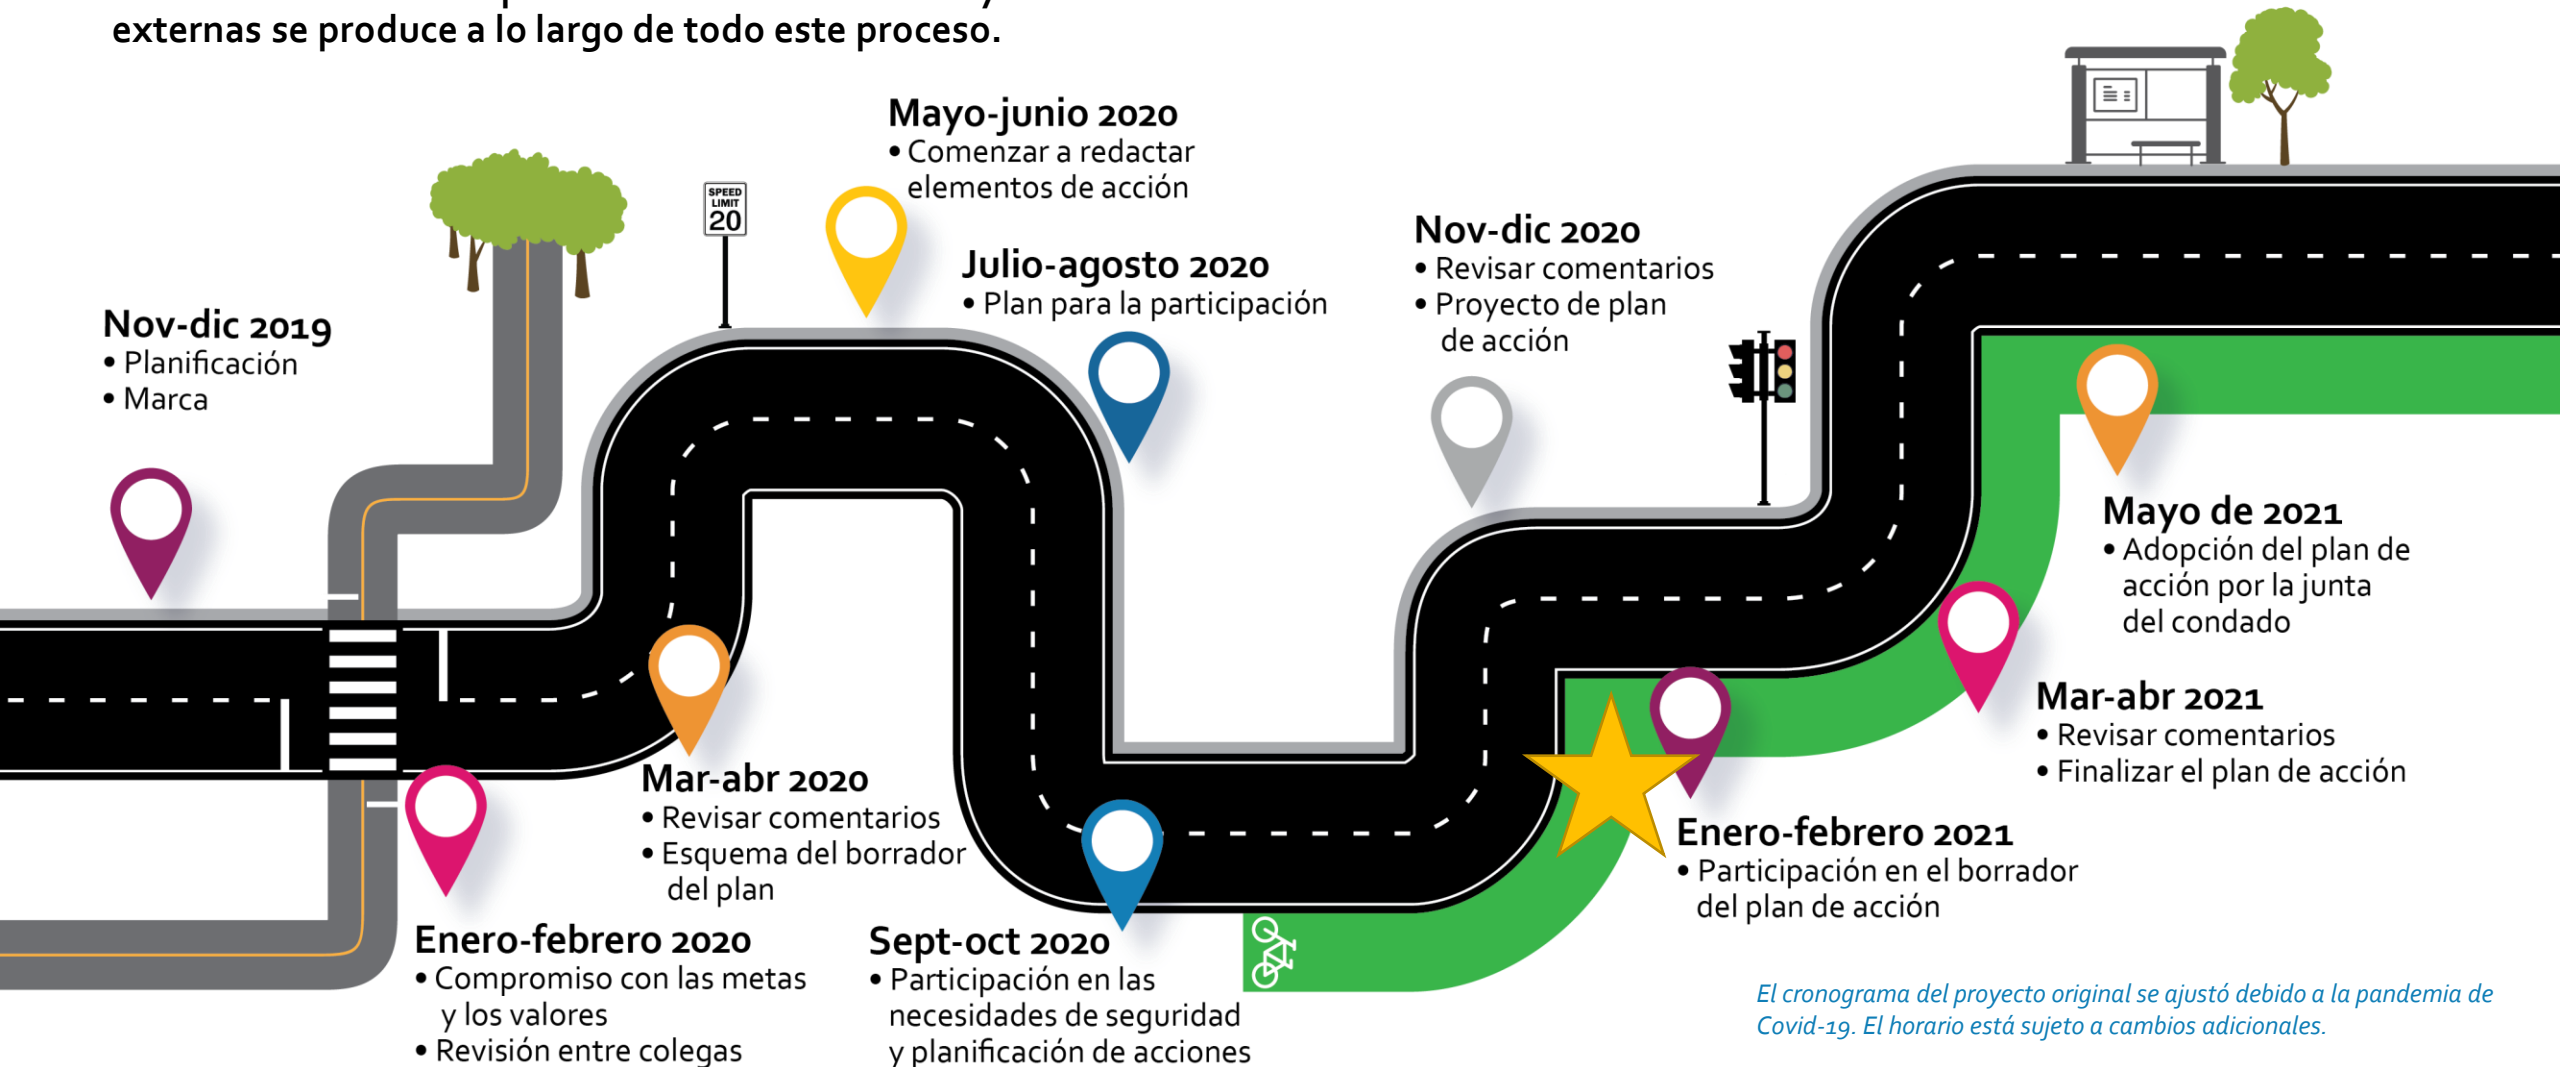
externas se produce a lo largo de todo este proceso.

Nov-dic 2019
• Planificación
• Marca

SPEED LIMIT 20

Mayo-junio 2020
• Comenzar a redactar elementos de acción

Julio-agosto 2020
• Plan para la participación

Nov-dic 2020
• Revisar comentarios
• Proyecto de plan de acción

Mayo de 2021
• Adopción del plan de acción por la junta del condado

Mar-abr 2021
• Revisar comentarios
• Finalizar el plan de acción

Enero-febrero 2021
• Participación en el borrador del plan de acción

Mar-abr 2020
• Revisar comentarios
• Esquema del borrador del plan

Enero-febrero 2020
• Compromiso con las metas y los valores
• Revisión entre colegas

Sept-oct 2020
• Participación en las necesidades de seguridad y planificación de acciones

El cronograma del proyecto original se ajustó debido a la pandemia de Covid-19. El horario está sujeto a cambios adicionales.